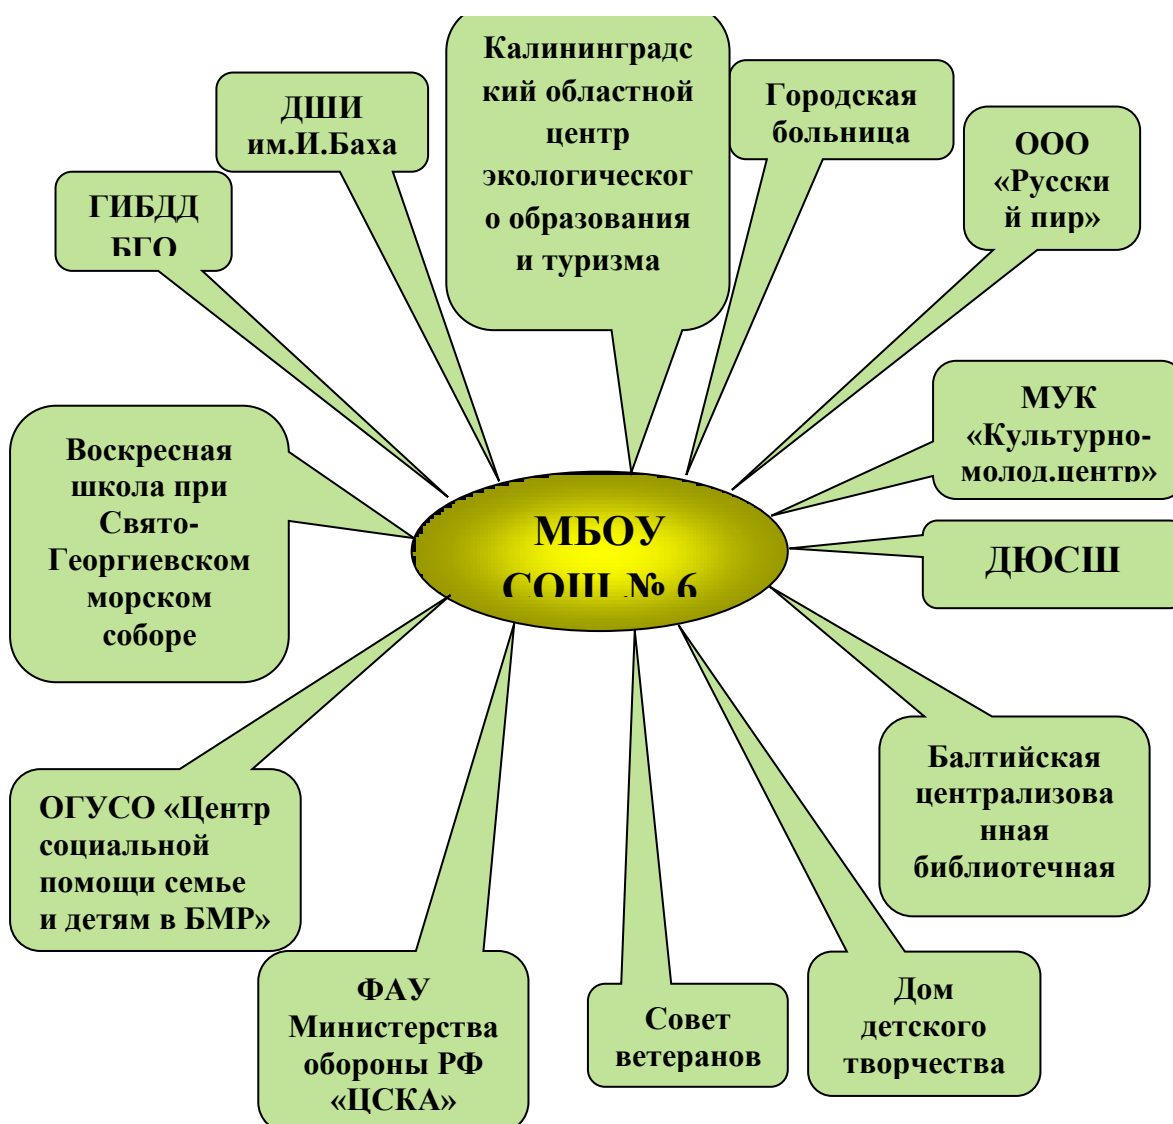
МБОУ СОШ № 6

ГИБДД БГО

ДШИ им.И.Баха

Калининградский областной центр экологического образования и туризма

Городская больница

ООО «Русский пир»

МУК «Культурно-молод.центр»

ДЮСШ

Балтийская централизованная библиотечная

Дом детского творчества

Совет ветеранов

ФАУ Министерства обороны РФ «ЦСКА»

ОГУСО «Центр социальной помощи семье и детям в БМР»

Воскресная школа при Свято-Георгиевском морском соборе